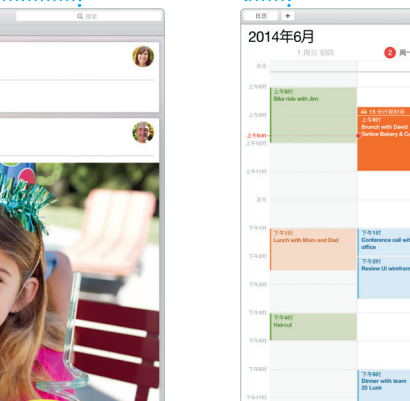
搜索

日历 +

2014年6月

1 周日 初四

2 周一

全天

上午8时

上午9时
Bike ride with Jim

上午10时

上午9:41

上午11时

正午

下午1时

下午2时

下午3时

下午4时

下午5时

下午6时

🚗 15 分钟前到达
上午9时
Brunch with David
Tartine Bakery & C

下午1时
Lunch with Mom and Dad

下午1时
Conference call w
office

下午2时
Review UI wirefran

下午4时
Haircut

下午6时
Dinner with team
25 Lusk